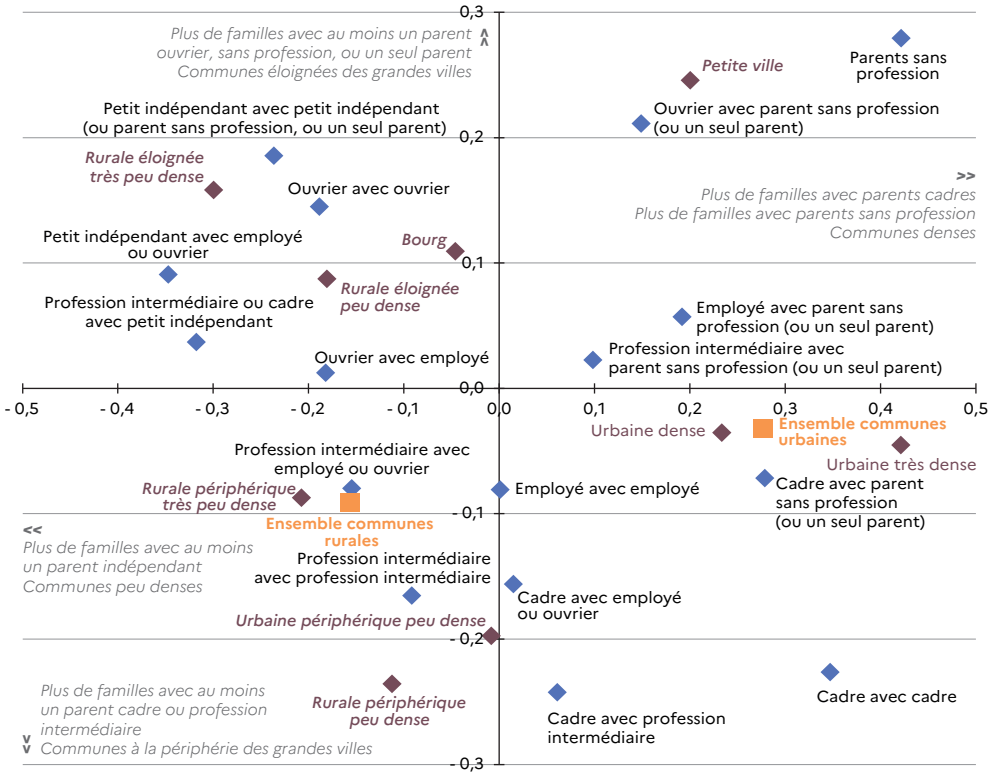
0,3

Plus de familles avec au moins un parent ouvrier, sans profession, ou un seul parent Communes éloignées des grandes villes ^

Parents sans profession

Petite ville

Petit indépendant avec petit indépendant (ou parent sans profession, ou un seul parent)

Ouvrier avec parent sans profession (ou un seul parent)

0,2

Rurale éloignée très peu dense

Ouvrier avec ouvrier

>>
Plus de familles avec parents cadres
Plus de familles avec parents sans profession
Communes denses

Petit indépendant avec employé ou ouvrier

Bourg

0,1

Rurale éloignée peu dense

Profession intermédiaire ou cadre avec petit indépendant

Employé avec parent sans profession (ou un seul parent)

Profession intermédiaire avec parent sans profession (ou un seul parent)

Ouvrier avec employé

0,0

- 0,5 - 0,4 - 0,3 - 0,2 - 0,1 0,0 0,1 0,2 0,3 0,4 0,5

Urbaine dense

Ensemble communes urbaines

Urbaine très dense

Profession intermédiaire avec employé ou ouvrier

Rurale périphérique très peu dense

Employé avec employé

Cadre avec parent sans profession (ou un seul parent)

- 0,1

Ensemble communes rurales

<<
Plus de familles avec au moins un parent indépendant
Communes peu denses

Profession intermédiaire avec profession intermédiaire

Cadre avec employé ou ouvrier

Urbaine périphérique peu dense

- 0,2

Plus de familles avec au moins un parent cadre ou profession intermédiaire
v Communes à la périphérie des grandes villes

Rurale périphérique peu dense

Cadre avec cadre

Cadre avec profession intermédiaire

- 0,3